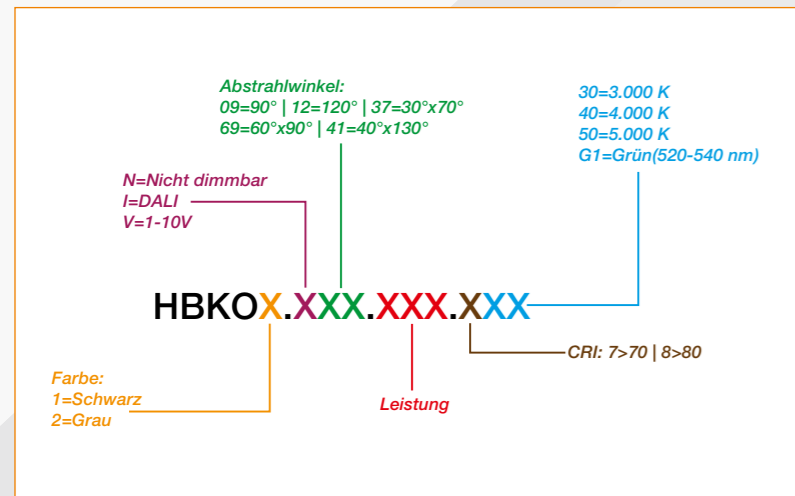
Abstrahlwinkel:
09=90° | 12=120° | 37=30°x70°
69=60°x90° | 41=40°x130°

30=3.000 K
40=4.000 K
50=5.000 K
G1=Grün(520-540 nm)

N=Nicht dimmbar
I=DALI
V=1-10V

HBKOX.XXX.XXX.XXX

CRI: 7>70 | 8>80

Farbe:
1=Schwarz
2=Grau

Leistung